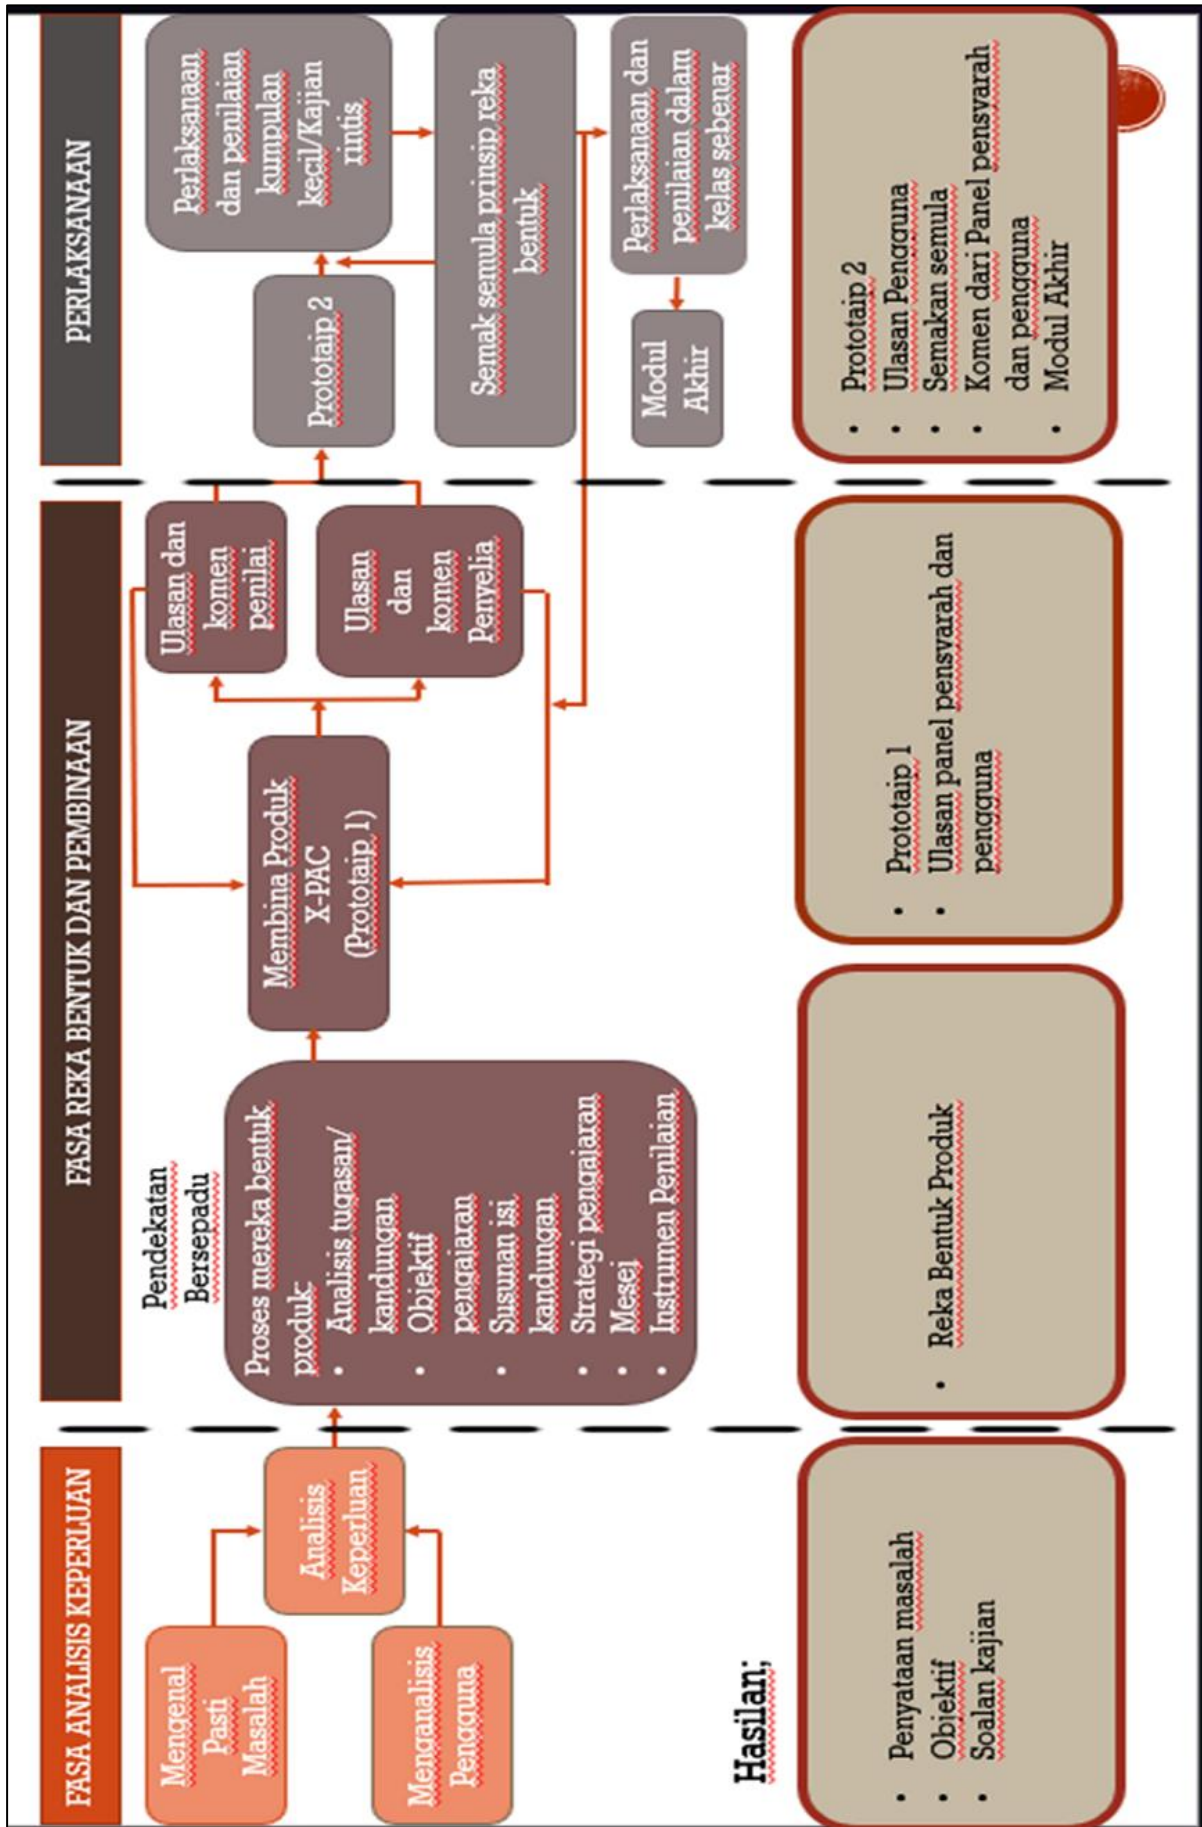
FASA ANALISIS KEPERLUAN

Mengenal Pasti Masalah

Menganalisis Pengguna

Analisis Keperluan

Hasilan;

- Penyataan masalah
- Objektif
- Soalan kajian

FASA REKA BENTUK DAN PEMBINAAN

Pendekatan Bersepadu

Proses mereka bentuk produk:
- Analisis tugasan/ kandungan
- Objektif pengajaran
- Susunan isi kandungan
- Strategi pengajaran
- Mesej
- Instrumen Penilaian

Membina Produk X-PAC (Prototaip 1)

Ulasan dan komen penilai

Ulasan dan komen Penyelia

- Reka Bentuk Produk

- Prototaip 1
- Ulasan panel pensyarah dan pengguna

PERLAKSANAAN

Prototaip 2

Perlaksanaaan dan penilaian kumpulan kecil/Kajian rintis

Semak semula prinsip reka bentuk

Perlaksanaaan dan penilaian dalam kelas sebenar

Modul Akhir

- Prototaip 2
- Ulasan Pengguna
- Semakan semula
- Komen dari Panel pensyarah dan pengguna
- Modul Akhir